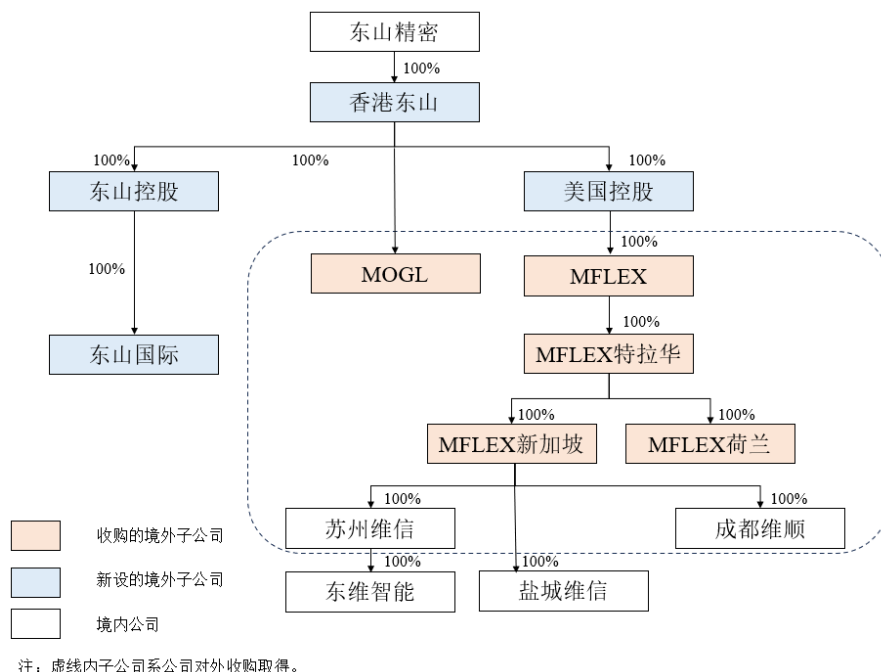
东山精密

100%

香港东山

100%

100%

100%

东山控股

美国控股

100%

100%

MOGL

MFLEX

100%

东山国际

MFLEX特拉华

100%

100%

MFLEX新加坡

MFLEX荷兰

100%

100%

苏州维信

成都维顺

100%

100%

东维智能

盐城维信

收购的境外子公司

新设的境外子公司

境内公司

注：虚线内子公司系公司对外收购取得。